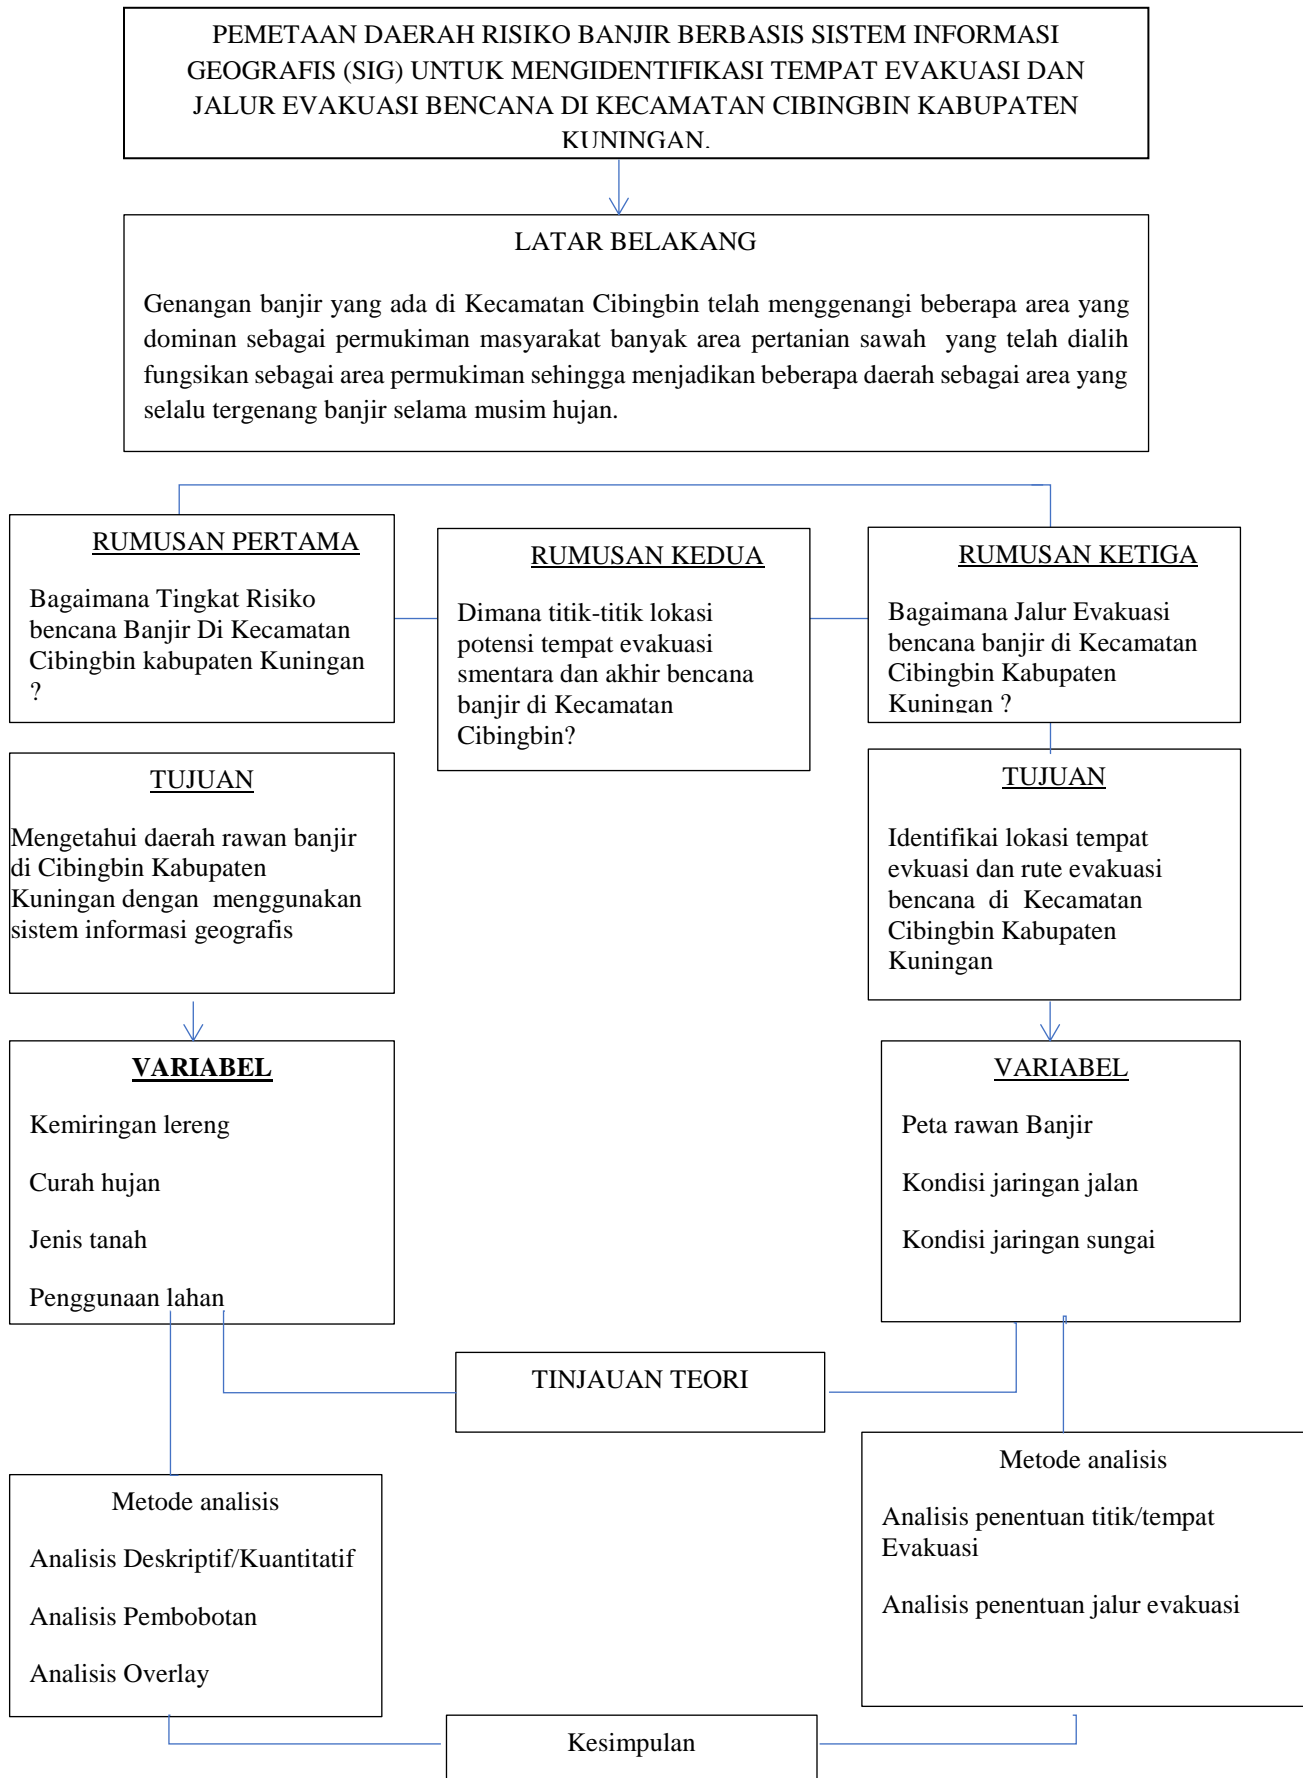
PEMETAAN DAERAH RISIKO BANJIR BERBASIS SISTEM INFORMASI GEOGRAFIS (SIG) UNTUK MENGIDENTIFIKASI TEMPAT EVAKUASI DAN JALUR EVAKUASI BENCANA DI KECAMATAN CIBINGBIN KABUPATEN KUNINGAN.

LATAR BELAKANG

Genangan banjir yang ada di Kecamatan Cibingbin telah menggenangi beberapa area yang dominan sebagai permukiman masyarakat banyak area pertanian sawah yang telah dialih fungsikan sebagai area permukiman sehingga menjadikan beberapa daerah sebagai area yang selalu tergenang banjir selama musim hujan.

RUMUSAN PERTAMA

Bagaimana Tingkat Risiko bencana Banjir Di Kecamatan Cibingbin kabupaten Kuningan ?

RUMUSAN KEDUA

Dimana titik-titik lokasi potensi tempat evakuasi smentara dan akhir bencana banjir di Kecamatan Cibingbin?

RUMUSAN KETIGA

Bagaimana Jalur Evakuasi bencana banjir di Kecamatan Cibingbin Kabupaten Kuningan ?

TUJUAN

Mengetahui daerah rawan banjir di Cibingbin Kabupaten Kuningan dengan menggunakan sistem informasi geografis

TUJUAN

Identifikai lokasi tempat evkuasi dan rute evakuasi bencana di Kecamatan Cibingbin Kabupaten Kuningan

VARIABEL

Kemiringan lereng

Curah hujan

Jenis tanah

Penggunaan lahan

VARIABEL

Peta rawan Banjir

Kondisi jaringan jalan

Kondisi jaringan sungai

TINJAUAN TEORI

Metode analisis

Analisis Deskriptif/Kuantitatif

Analisis Pembobotan

Analisis Overlay

Metode analisis

Analisis penentuan titik/tempat Evakuasi

Analisis penentuan jalur evakuasi

Kesimpulan